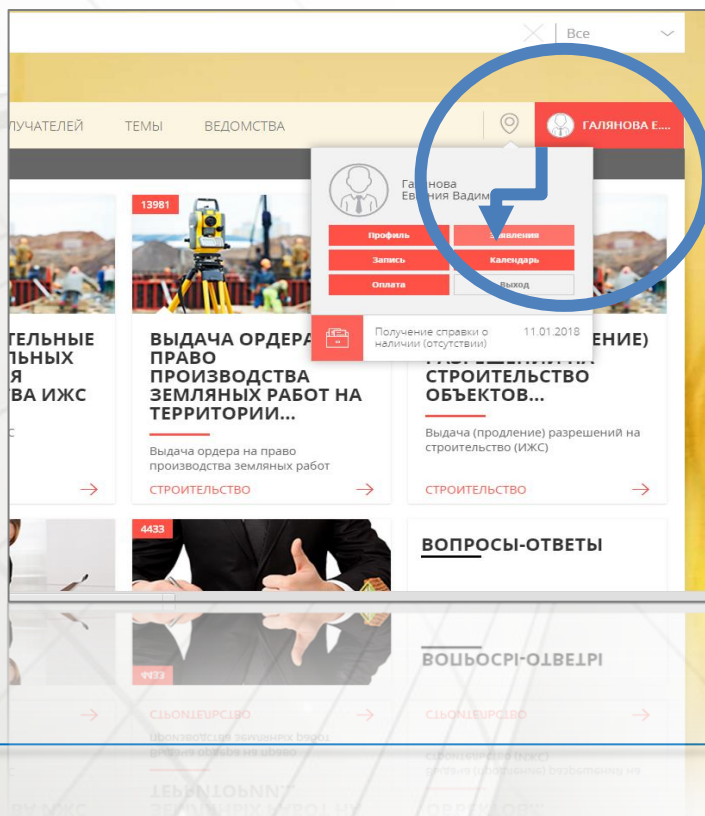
Все

ЛУЧАТЕЛЕЙ ТЕМЫ ВЕДОМСТВА

ГАЛЯНОВА Е...

Га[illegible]нова
Ев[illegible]ния Вадим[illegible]

Профиль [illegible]вления
Запись Календарь
Оплата Выход

Получение справки о наличии (отсутствии) 11.01.2018

ТЕЛЬНЫЕ
ЛЬНЫХ
Я
ВА ИЖС
С

13981

ВЫДАЧА ОРДЕРА НА ПРАВО ПРОИЗВОДСТВА ЗЕМЛЯНЫХ РАБОТ НА ТЕРРИТОРИИ...

Выдача ордера на право производства земляных работ

СТРОИТЕЛЬСТВО

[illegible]ЕНИЕ) РАЗРЕШЕНИЯ НА СТРОИТЕЛЬСТВО ОБЪЕКТОВ...

Выдача (продление) разрешений на строительство (ИЖС)

СТРОИТЕЛЬСТВО

4433

ВОПРОСЫ-ОТВЕТЫ